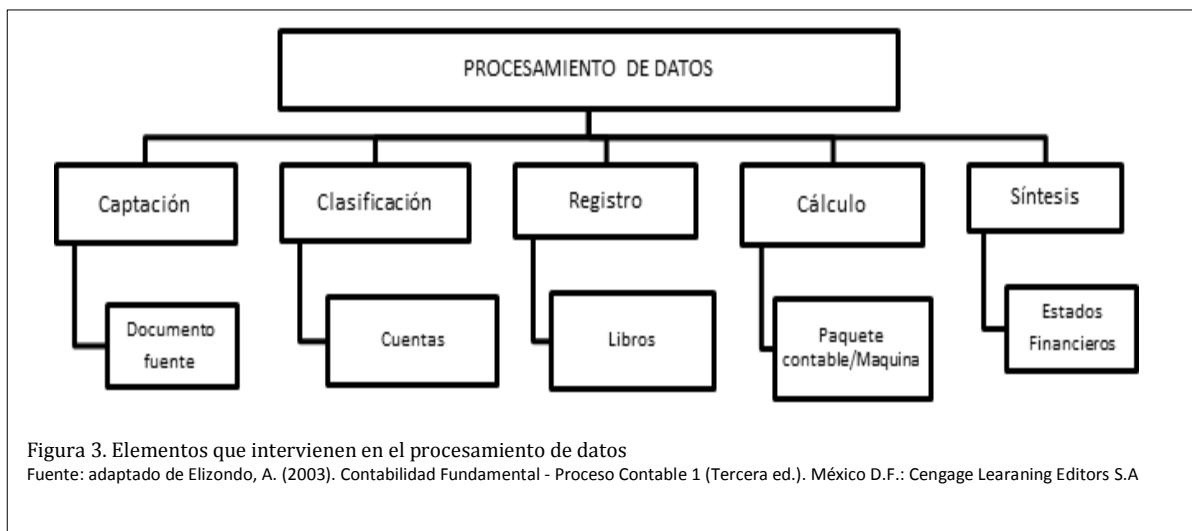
PROCESAMIENTO DE DATOS

Captación

Documento fuente

Clasificación

Cuentas

Registro

Libros

Cálculo

Paquete contable/Maquina

Síntesis

Estados Financieros

Figura 3. Elementos que intervienen en el procesamiento de datos
Fuente: adaptado de Elizondo, A. (2003). Contabilidad Fundamental - Proceso Contable 1 (Tercera ed.). México D.F.: Cengage Learaning Editors S.A